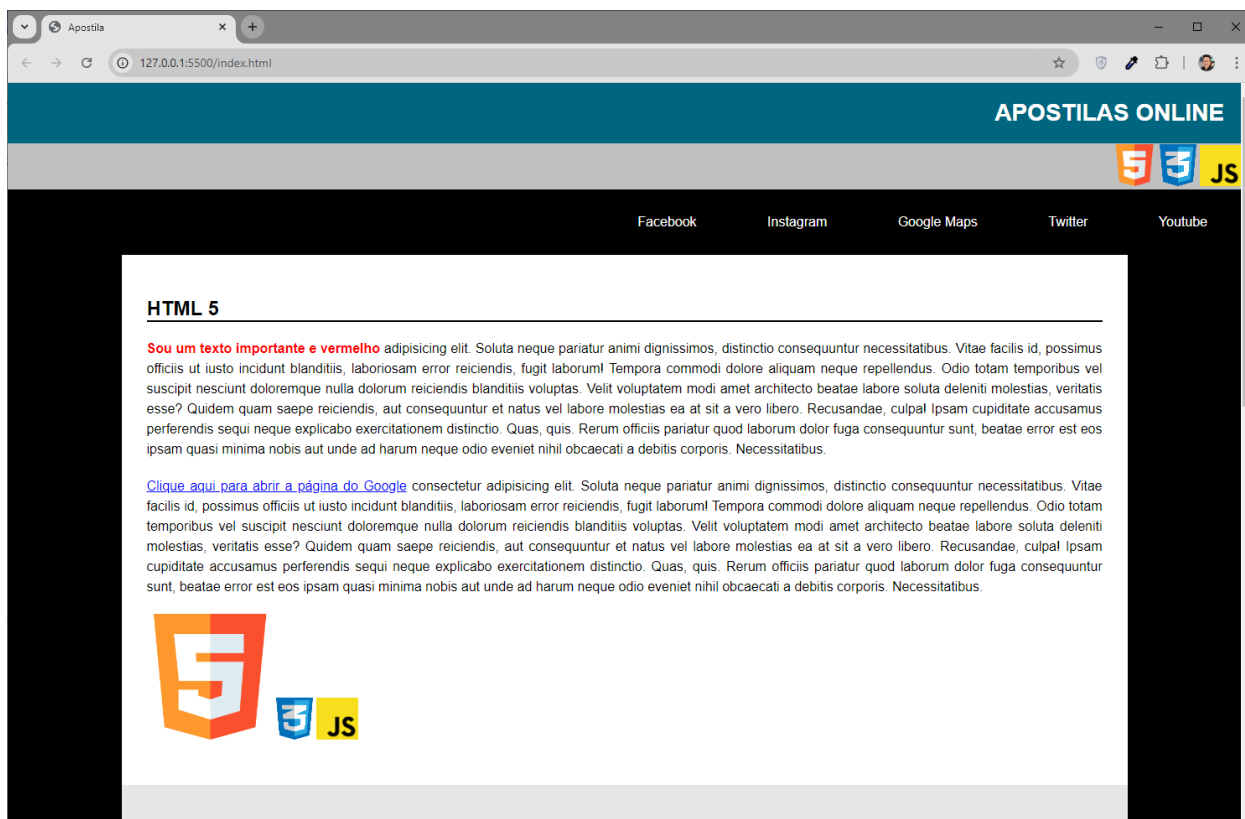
Apostila

127.0.0.1:5500/index.html

APOSTILAS ONLINE

5 3 JS

Facebook Instagram Google Maps Twitter Youtube

HTML 5

Sou um texto importante e vermelho adipisicing elit. Soluta neque pariatur animi dignissimos, distinctio consequuntur necessitatibus. Vitae facilis id, possimus officiis ut iusto incidunt blanditiis, laboriosam error reiciendis, fugit laborum! Tempora commodi dolore aliquam neque repellendus. Odio totam temporibus vel suscipit nesciunt doloremque nulla dolorum reiciendis blanditiis voluptas. Velit voluptatem modi amet architecto beatae labore soluta deleniti molestias, veritatis esse? Quidem quam saepe reiciendis, aut consequuntur et natus vel labore molestias ea at sit a vero libero. Recusandae, culpa! Ipsam cupiditate accusamus perferendis sequi neque explicabo exercitationem distinctio. Quas, quis. Rerum officiis pariatur quod laborum dolor fuga consequuntur sunt, beatae error est eos ipsam quasi minima nobis aut unde ad harum neque odio eveniet nihil obcaecati a debitis corporis. Necessitatibus.

Clique aqui para abrir a página do Google consectetur adipisicing elit. Soluta neque pariatur animi dignissimos, distinctio consequuntur necessitatibus. Vitae facilis id, possimus officiis ut iusto incidunt blanditiis, laboriosam error reiciendis, fugit laborum! Tempora commodi dolore aliquam neque repellendus. Odio totam temporibus vel suscipit nesciunt doloremque nulla dolorum reiciendis blanditiis voluptas. Velit voluptatem modi amet architecto beatae labore soluta deleniti molestias, veritatis esse? Quidem quam saepe reiciendis, aut consequuntur et natus vel labore molestias ea at sit a vero libero. Recusandae, culpa! Ipsam cupiditate accusamus perferendis sequi neque explicabo exercitationem distinctio. Quas, quis. Rerum officiis pariatur quod laborum dolor fuga consequuntur sunt, beatae error est eos ipsam quasi minima nobis aut unde ad harum neque odio eveniet nihil obcaecati a debitis corporis. Necessitatibus.

5 3 JS